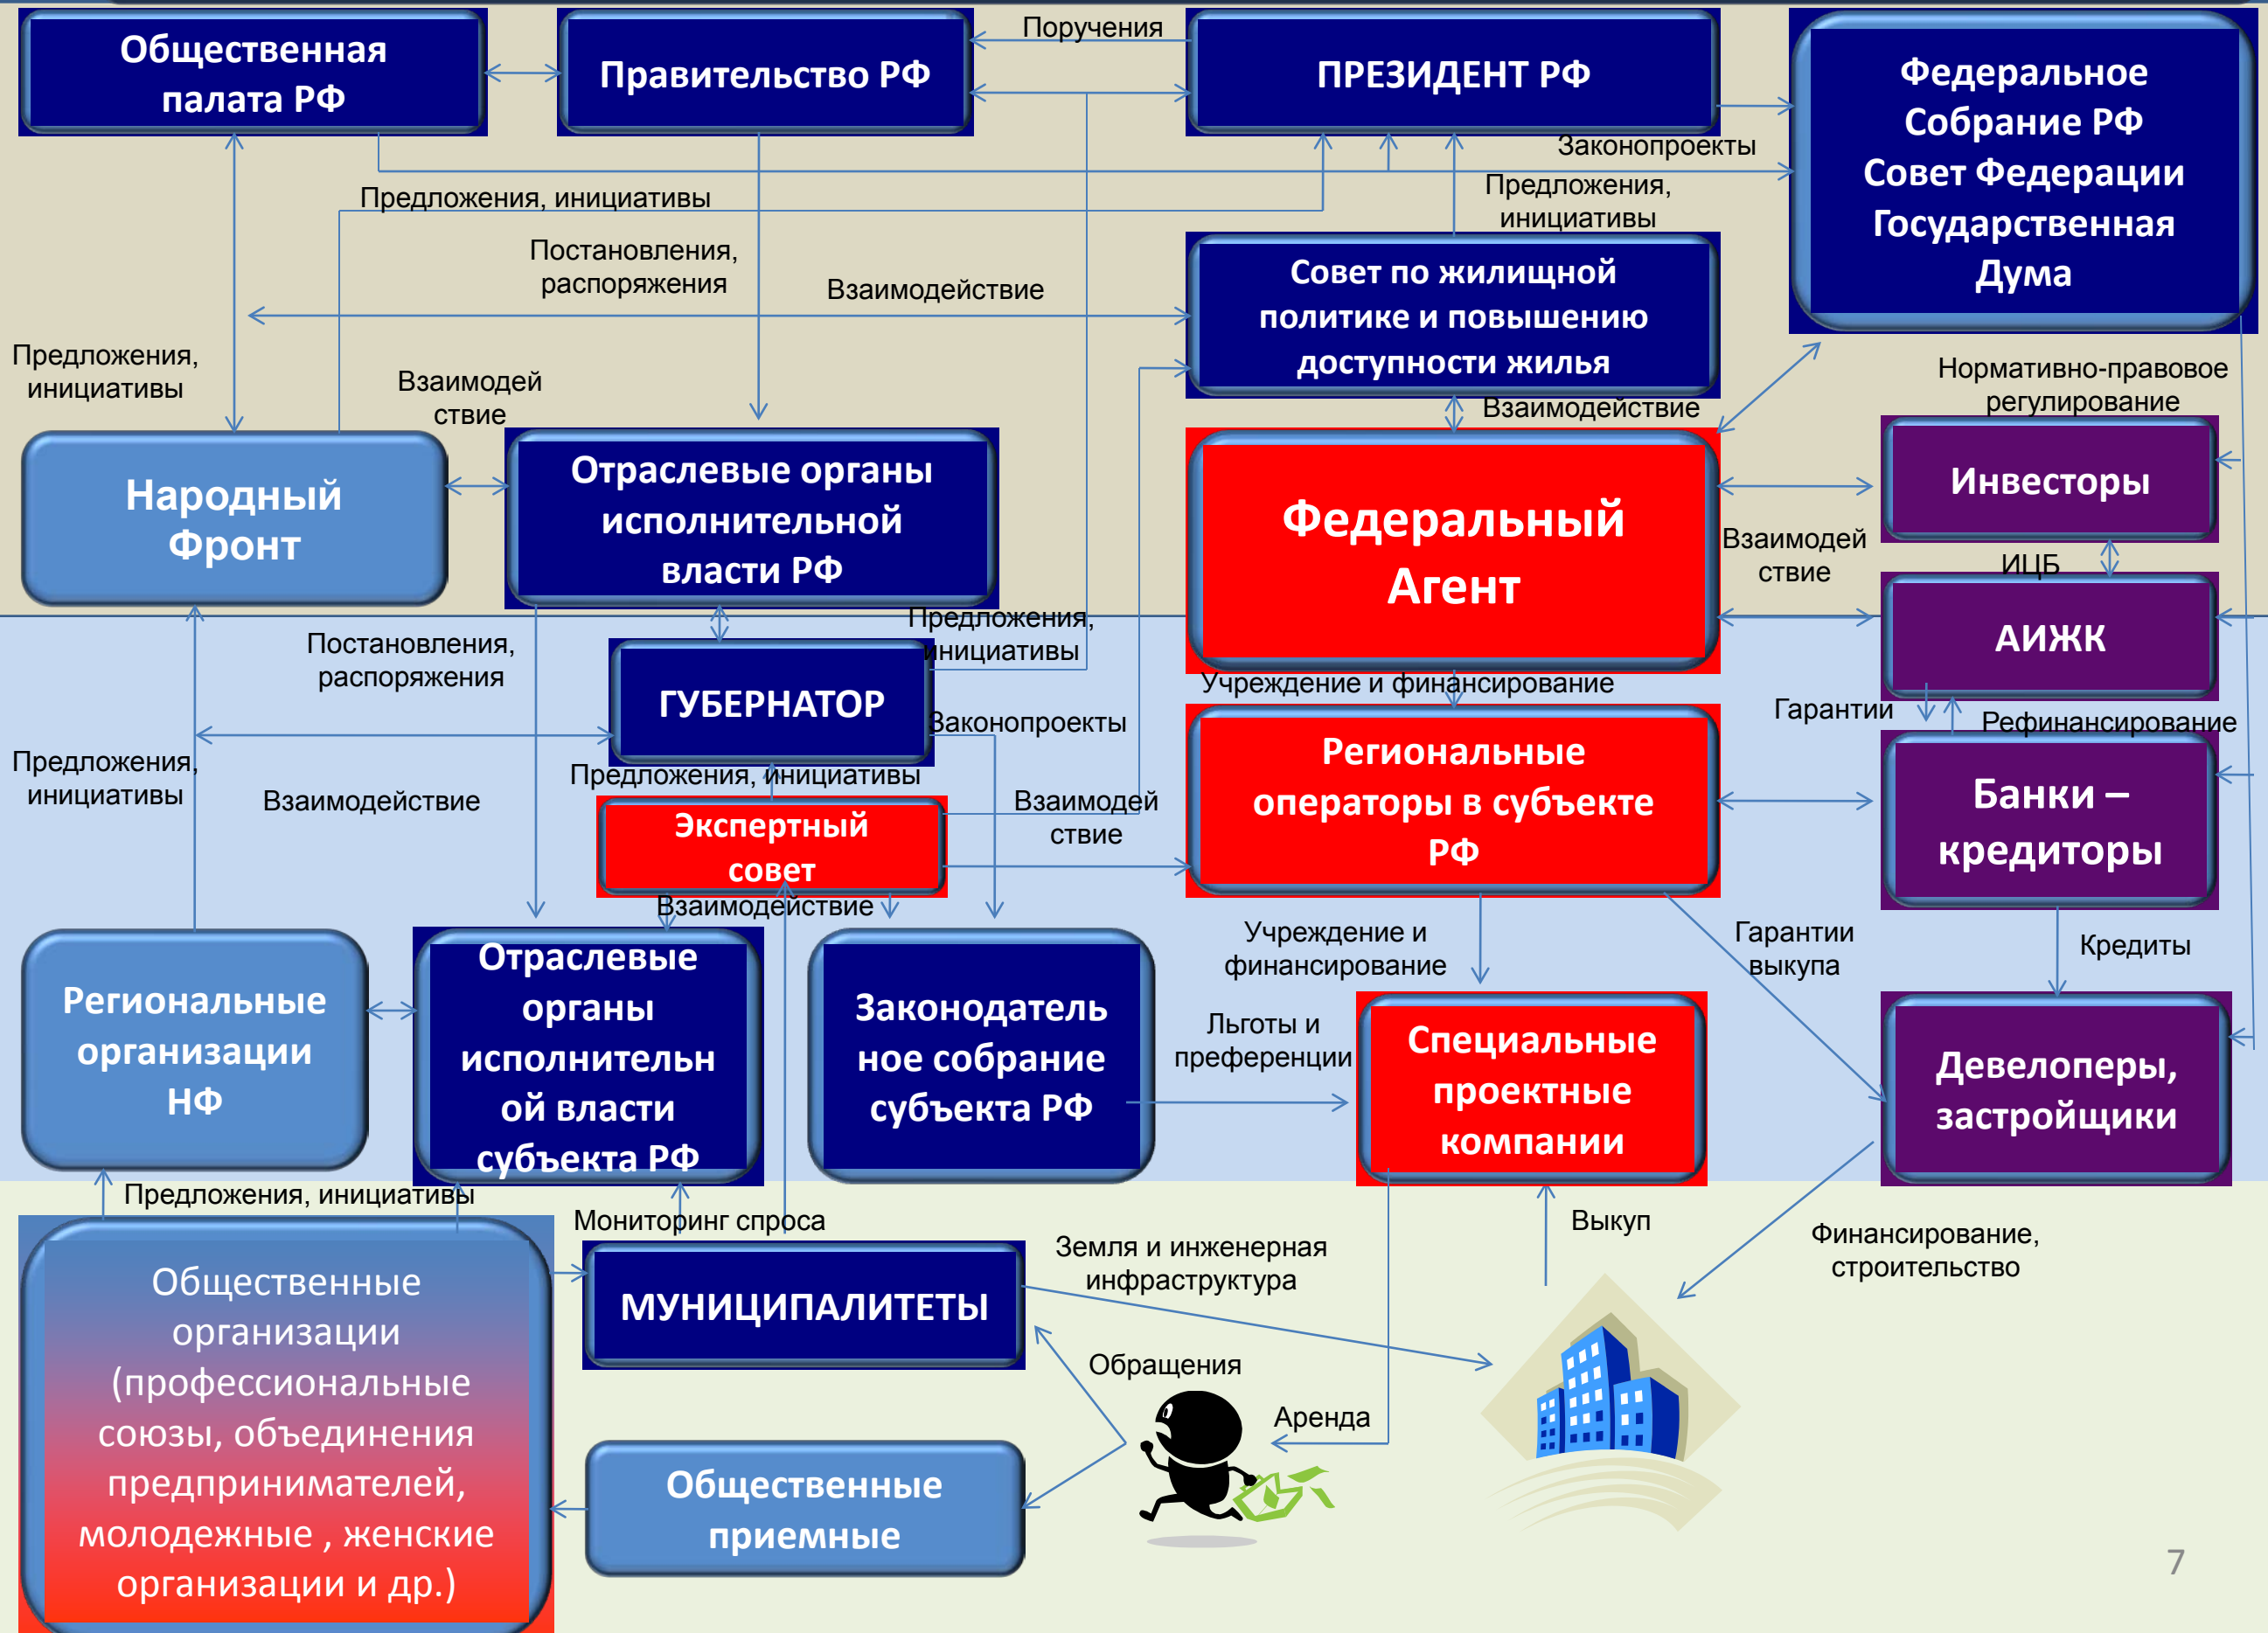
Общественная палата РФ

Правительство РФ

Поручения

ПРЕЗИДЕНТ РФ

Федеральное Собрание РФ Совет Федерации Государственная Дума

Законопроекты

Предложения, инициативы

Предложения, инициативы

Постановления, распоряжения

Взаимодействие

Совет по жилищной политике и повышению доступности жилья

Предложения, инициативы

Взаимодействие

Нормативно-правовое регулирование

Взаимодействие

Народный Фронт

Отраслевые органы исполнительной власти РФ

Федеральный Агент

Инвесторы

Взаимодействие

ИЦБ

АИЖК

Предложения, инициативы

Постановления, распоряжения

ГУБЕРНАТОР

Учреждение и финансирование

Гарантии

Рефинансирование

Законопроекты

Предложения, инициативы

Предложения, инициативы

Взаимодействие

Экспертный совет

Взаимодействие

Региональные операторы в субъекте РФ

Банки – кредиторы

Взаимодействие

Учреждение и финансирование

Гарантии выкупа

Кредиты

Региональные организации НФ

Отраслевые органы исполнительной власти субъекта РФ

Законодательное собрание субъекта РФ

Льготы и преференции

Специальные проектные компании

Девелоперы, застройщики

Предложения, инициативы

Мониторинг спроса

Выкуп

Финансирование, строительство

Общественные организации (профессиональные союзы, объединения предпринимателей, молодежные , женские организации и др.)

МУНИЦИПАЛИТЕТЫ

Земля и инженерная инфраструктура

Обращения

Аренда

Общественные приемные

7